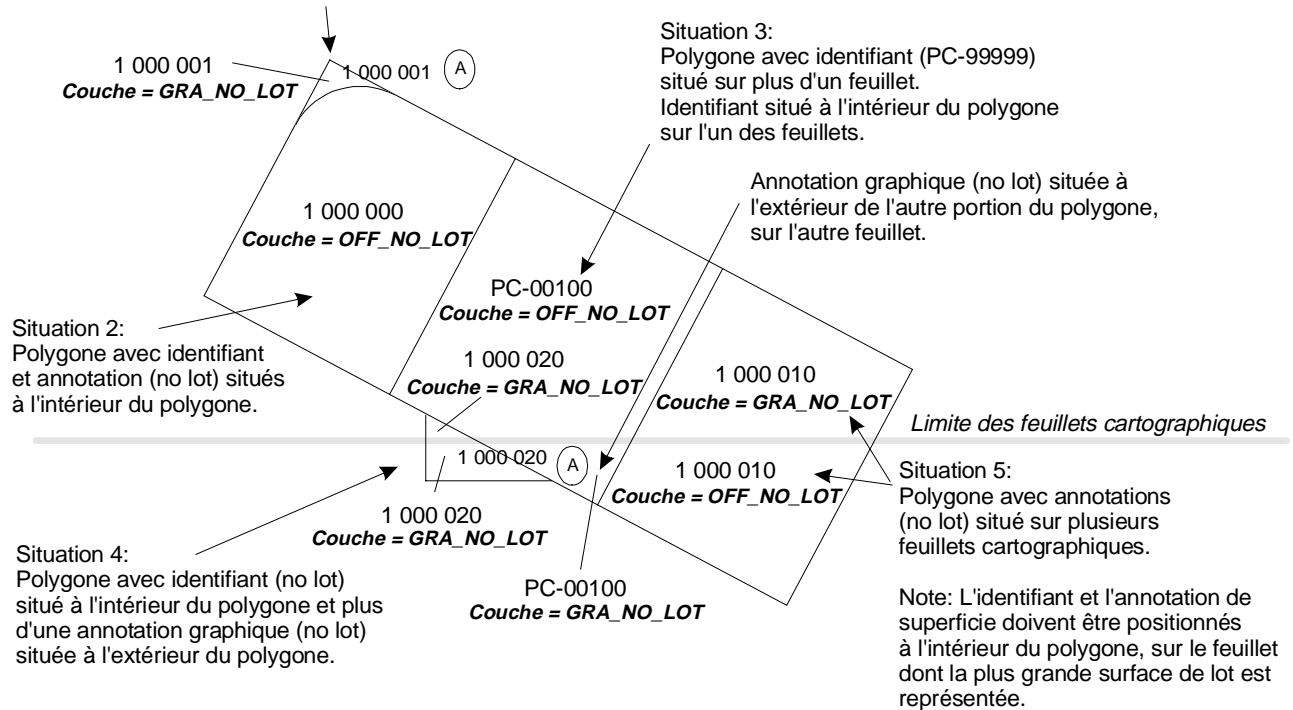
Situation 3:
Polygone avec identifiant (PC-99999) situé sur plus d'un feuillet.
Identifiant situé à l'intérieur du polygone sur l'un des feuillets.

1 000 001
***Couche = GRA_NO_LOT***

1 000 001 A

Annotation graphique (no lot) située à l'extérieur de l'autre portion du polygone, sur l'autre feuillet.

1 000 000
***Couche = OFF_NO_LOT***

PC-00100
***Couche = OFF_NO_LOT***

Situation 2:
Polygone avec identifiant et annotation (no lot) situés à l'intérieur du polygone.

1 000 020
***Couche = GRA_NO_LOT***

1 000 010
***Couche = GRA_NO_LOT***

*Limite des feuillets cartographiques*

1 000 020 A

1 000 010
***Couche = OFF_NO_LOT***

Situation 5:
Polygone avec annotations (no lot) situé sur plusieurs feuillets cartographiques.

1 000 020
***Couche = GRA_NO_LOT***

Situation 4:
Polygone avec identifiant (no lot) situé à l'intérieur du polygone et plus d'une annotation graphique (no lot) située à l'extérieur du polygone.

PC-00100
***Couche = GRA_NO_LOT***

Note: L'identifiant et l'annotation de superficie doivent être positionnés à l'intérieur du polygone, sur le feuillet dont la plus grande surface de lot est représentée.